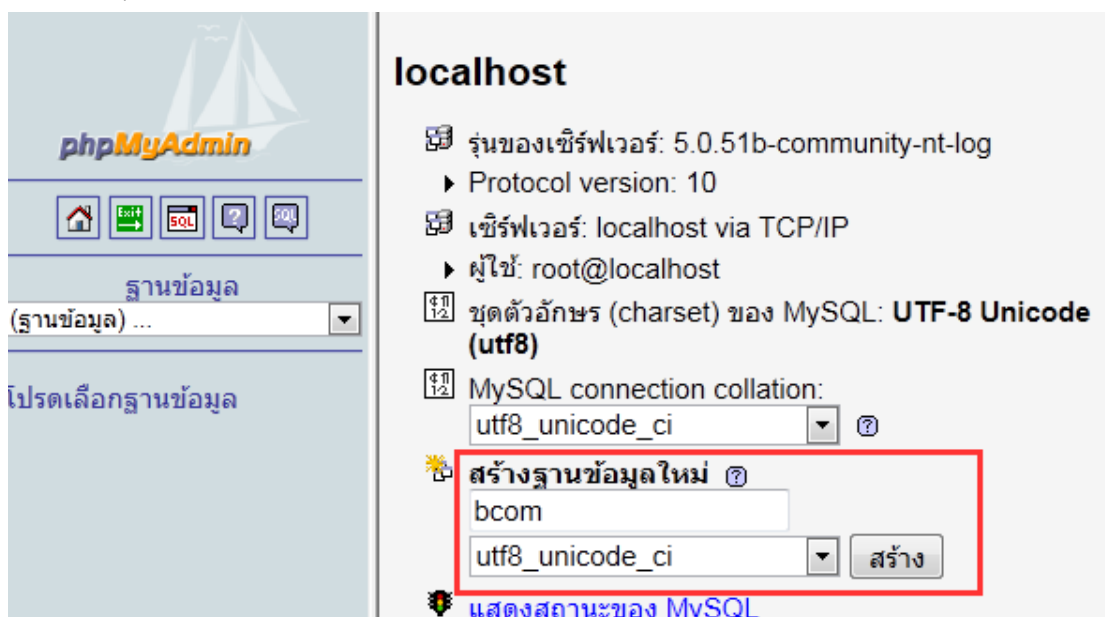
phpMyAdmin

ฐานข้อมูล

(ฐานข้อมูล) ...

โปรดเลือกฐานข้อมูล

localhost

รุ่นของเซิร์ฟเวอร์: 5.0.51b-community-nt-log

Protocol version: 10

เซิร์ฟเวอร์: localhost via TCP/IP

ผู้ใช้: root@localhost

ชุดตัวอักษร (charset) ของ MySQL: **UTF-8 Unicode (utf8)**

MySQL connection collation:

utf8_unicode_ci

**สร้างฐานข้อมูลใหม่**

bcom

utf8_unicode_ci

สร้าง

แสดงสถานะของ MySQL